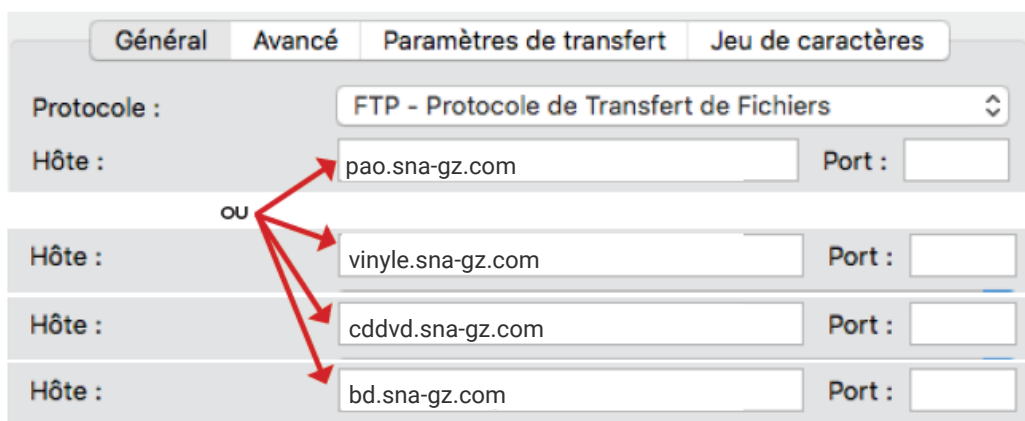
Général | Avancé | Paramètres de transfert | Jeu de caractères

Protocole : FTP - Protocole de Transfert de Fichiers

Hôte : pao.sna-gz.com Port :

OU

Hôte : vinyle.sna-gz.com Port :

Hôte : cddvd.sna-gz.com Port :

Hôte : bd.sna-gz.com Port :